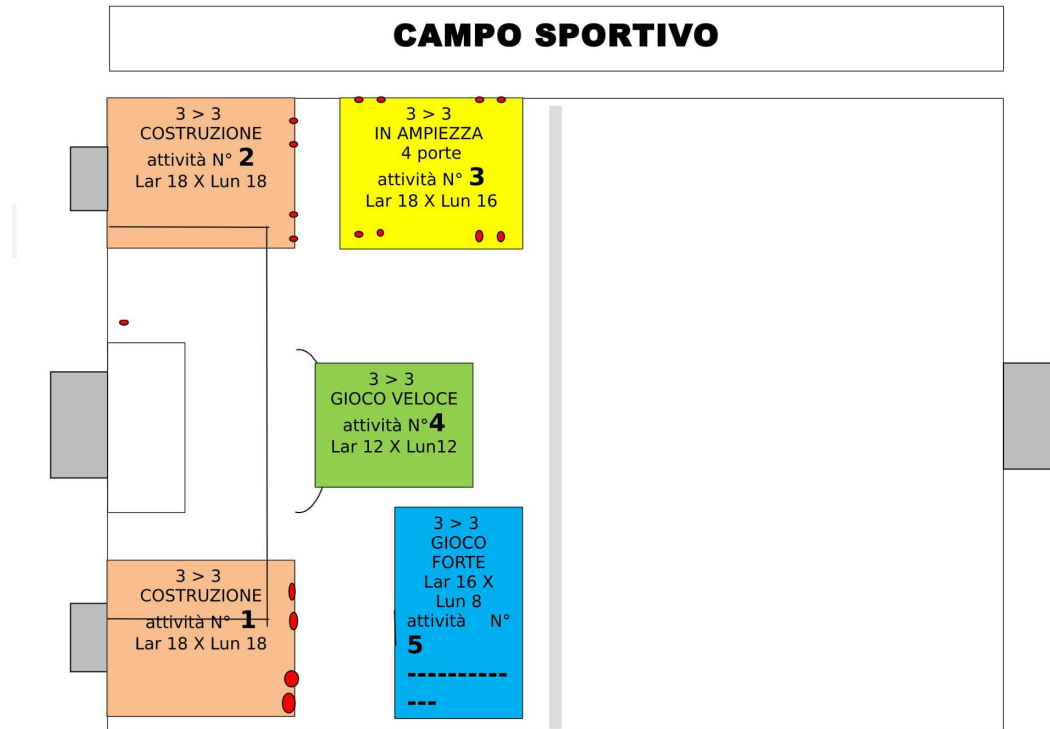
CAMPO SPORTIVO

3 > 3
COSTRUZIONE
attività N° **2**
Lar 18 X Lun 18

3 > 3
IN AMPIEZZA
4 porte
attività N° **3**
Lar 18 X Lun 16

3 > 3
GIOCO VELOCE
attività N°**4**
Lar 12 X Lun12

3 > 3
COSTRUZIONE
attività N° **1**
Lar 18 X Lun 18

3 > 3
GIOCO
FORTE
Lar 16 X
Lun 8
attività N°
**5**
**-------------**